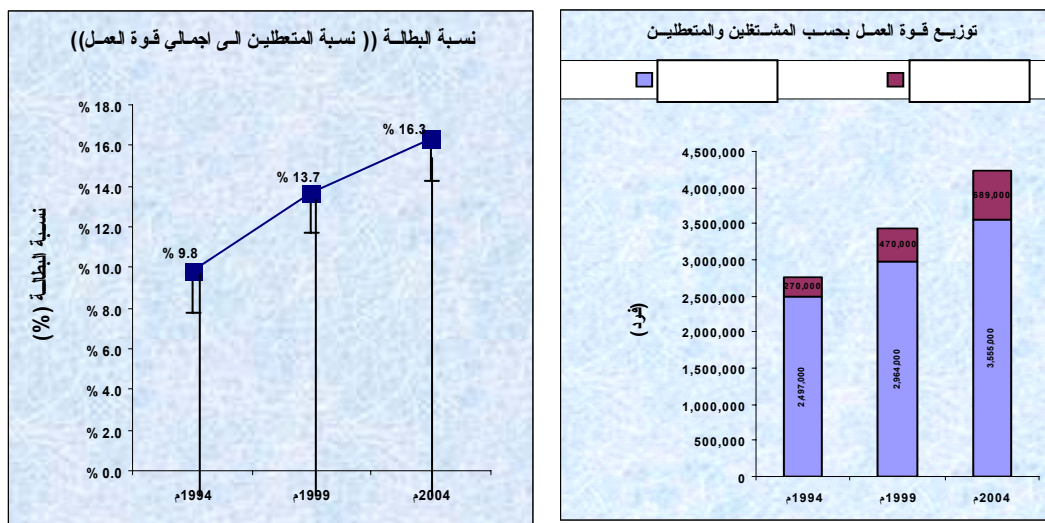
نسبة البطالة (( نسبة المتعطلين الى اجمالي قوة العمل))

نسبة البطالة (%)

% 18.0
% 16.0
% 14.0
% 12.0
% 10.0
% 8.0
% 6.0
% 4.0
% 2.0
% 0.0

% 9.8
% 13.7
% 16.3

1994م
1999م
2004م

توزيع قوة العمل بحسب المشتغلين والمتعطلين

(فرد)

4,500,000
4,000,000
3,500,000
3,000,000
2,500,000
2,000,000
1,500,000
1,000,000
500,000
0

270,000
2,497,000
470,000
2,964,000
689,000
3,555,000

1994م
1999م
2004م